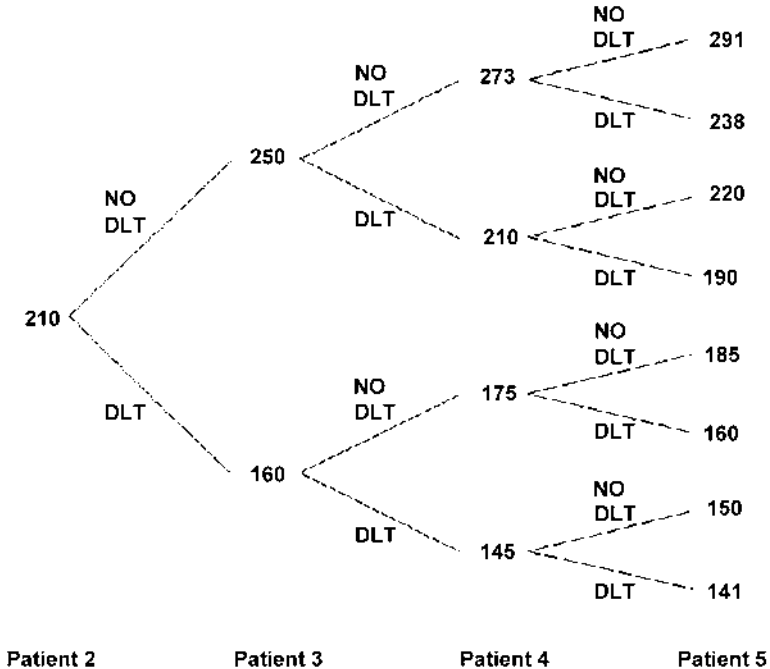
NO DLT

291

NO DLT

273

DLT

238

250

NO DLT

220

NO DLT

DLT

210

DLT

190

210

NO DLT

185

NO DLT

175

DLT

DLT

160

160

NO DLT

150

DLT

145

DLT

141

Patient 2

Patient 3

Patient 4

Patient 5